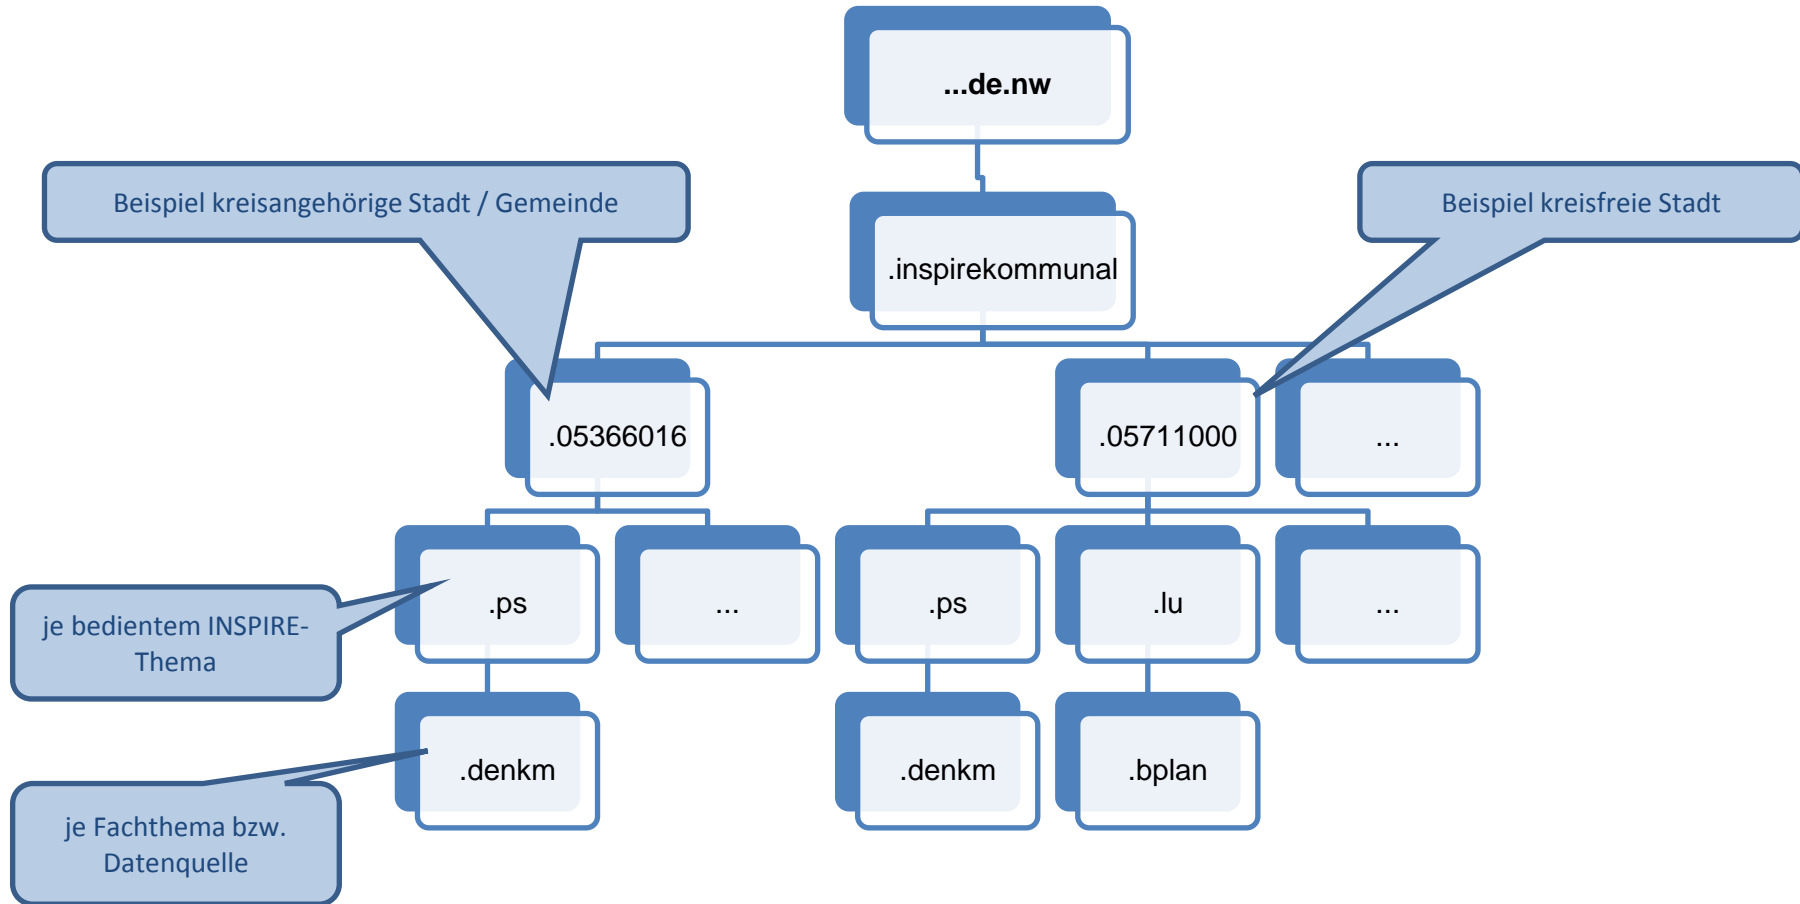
...de.nw

.inspirekommunal

Beispiel kreisangehörige Stadt / Gemeinde

Beispiel kreisfreie Stadt

.05366016

.05711000

...

.ps

...

.ps

.lu

...

je bedientem INSPIRE-Thema

.denkm

.denkm

.bplan

je Fachthema bzw. Datenquelle